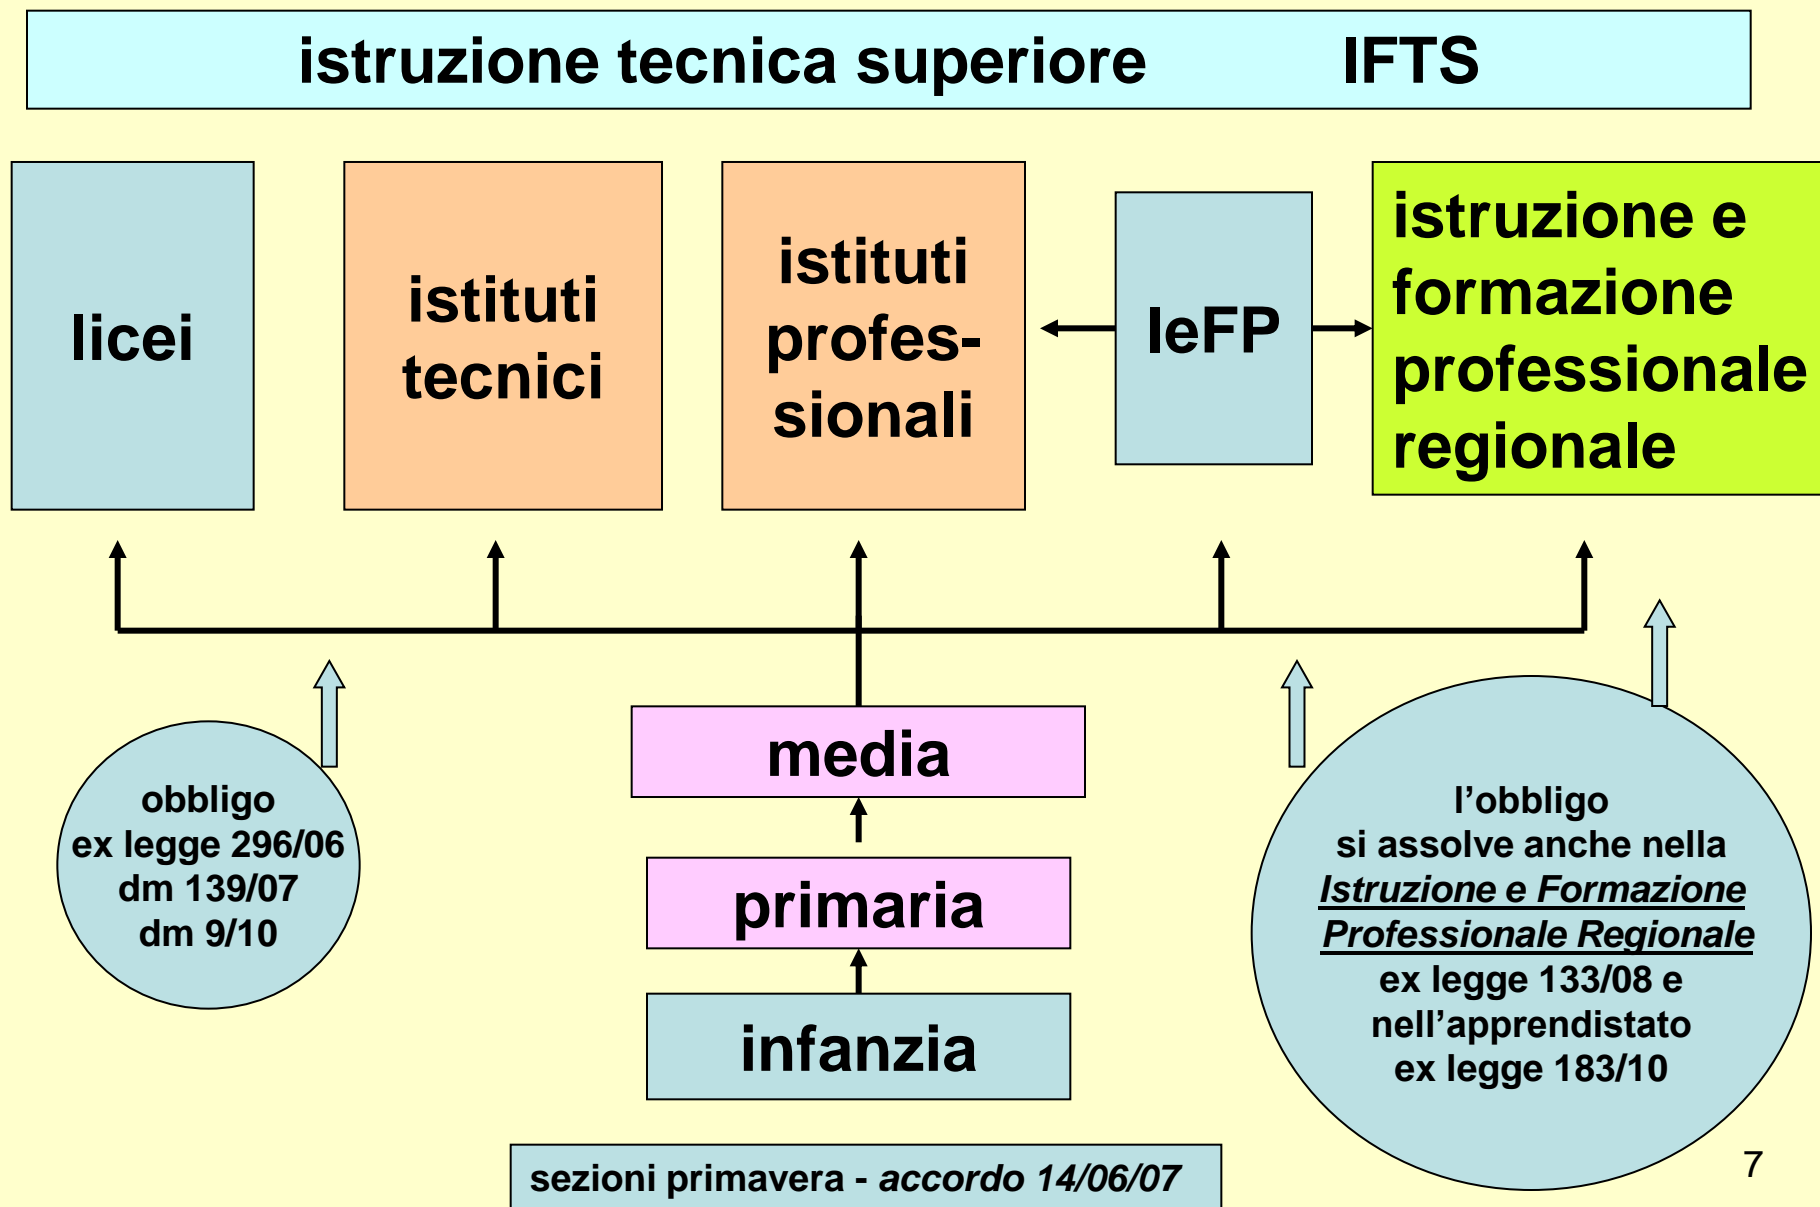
istruzione tecnica superiore IFTS

licei

istituti tecnici

istituti professionali

IeFP

istruzione e formazione professionale regionale

obbligo ex legge 296/06 dm 139/07 dm 9/10

media

primaria

infanzia

l’obbligo si assolve anche nella *Istruzione e Formazione Professionale Regionale* ex legge 133/08 e nell’apprendistato ex legge 183/10

sezioni primavera - *accordo 14/06/07*

7